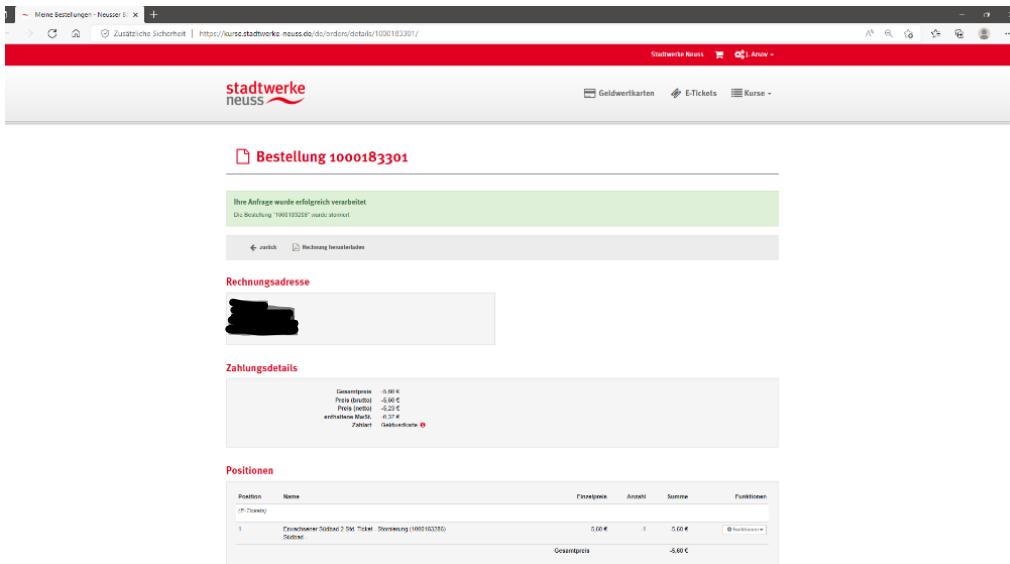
Meine Bestellungen - Neusser B ×

Zusätzliche Sicherheit | https://kurse.stadtwerke-neuss.de/de/orders/details/1000183301/

Stadtwerke Neuss J. Arnov

stadtwerke neuss

Geldwertkarten E-Tickets Kurse

Bestellung 1000183301

Ihre Anfrage wurde erfolgreich verarbeitet
Die Bestellung "1000183268" wurde storniert

zurück Rechnung herunterladen

Rechnungsadresse

Zahlungsdetails

| | |
|---|---|
| Gesamtpreis | -5,60 € |
| Preis (brutto) | -5,60 € |
| Preis (netto) | -5,23 € |
| enthaltene MwSt. | -0,37 € |
| Zahlart | Geldwertkarte |

Positionen

| Position | Name | Einzelpreis | Anzahl | Summe | Funktionen |
|---|---|---|---|---|---|
| (E-Tickets) | | | | | |
| 1 | Erwachsener Südbad 2 Std. Ticket - Stornierung (1000183268) Südbad | 5,60 € | -1 | -5,60 € | Funktionen |
| | | Gesamtpreis | | -5,60 € | |